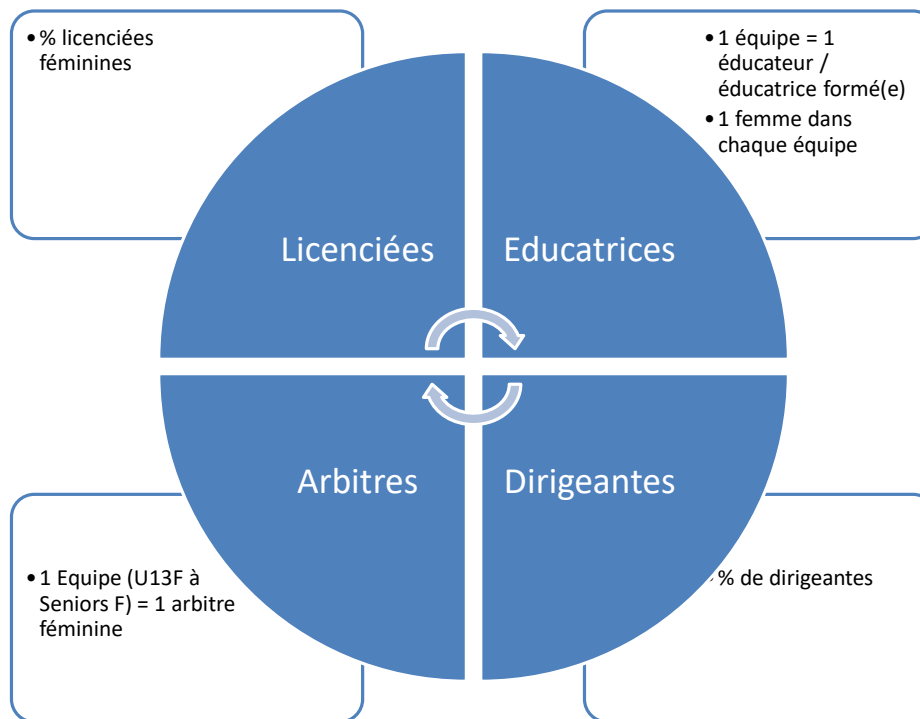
• % licenciées féminines

• 1 équipe = 1 éducateur / éducatrice formé(e)
• 1 femme dans chaque équipe

Licenciées

Educatrices

Arbitres

Dirigeantes

• 1 Equipe (U13F à Seniors F) = 1 arbitre féminine

% de dirigeantes